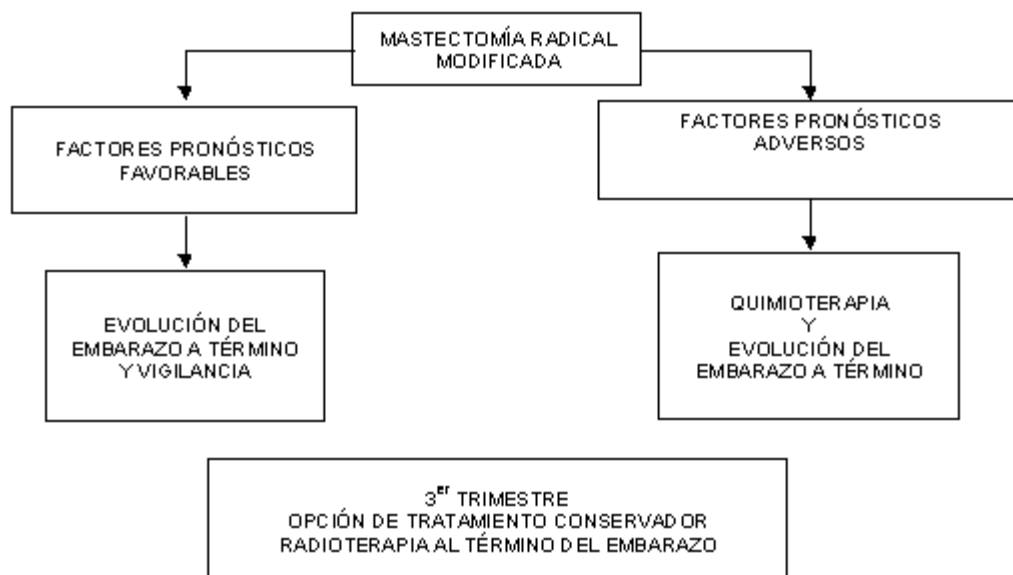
MASTECTOMÍA RADICAL MODIFICADA

FACTORES PRONÓSTICOS FAVORABLES

EVOLUCIÓN DEL EMBARAZO A TÉRMINO Y VIGILANCIA

FACTORES PRONÓSTICOS ADVERSOS

QUIMIOTERAPIA Y EVOLUCIÓN DEL EMBARAZO A TÉRMINO

$3^{er}$ TRIMESTRE
OPCIÓN DE TRATAMIENTO CONSERVADOR
RADIOTERAPIA AL TÉRMINO DEL EMBARAZO